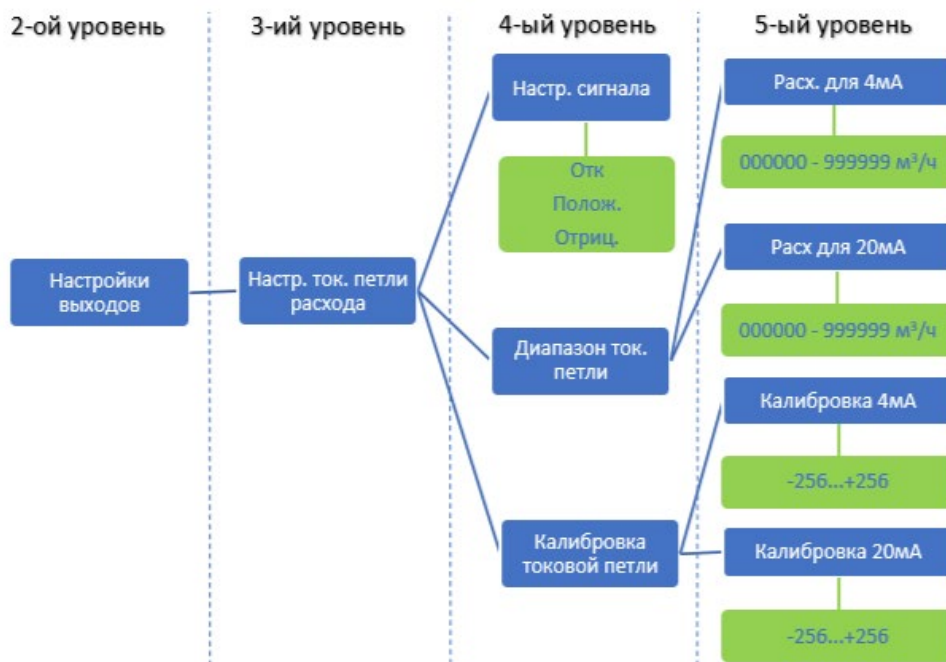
2-ой уровень

3-ий уровень

4-ый уровень

5-ый уровень

Настройки выходов

Настр. ток. петли расхода

Настр. сигнала

Отк
Полож.
Отриц.

Диапазон ток. петли

Калибровка токовой петли

Расх. для 4мА

000000 - 999999 м³/ч

Расх для 20мА

000000 - 999999 м³/ч

Калибровка 4мА

-256...+256

Калибровка 20мА

-256...+256